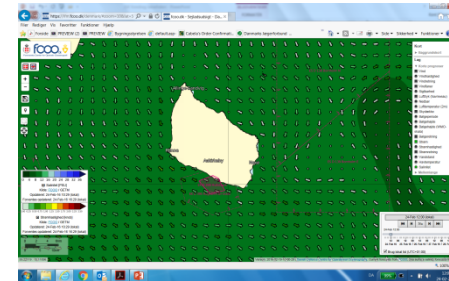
Filer Rediger Vis Favoritter Funktioner Hjælp

fcoo

Aakirkeby

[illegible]

Lyr

Vind

Vand

Bølger

Strøm

Temperatur

Saltholdighed

Sigtbarhed

Nedbør

Skydække

Isdække

Vandstand

Stormflodsprognose

Tid

Dato

UTC

Kort

Teknologi